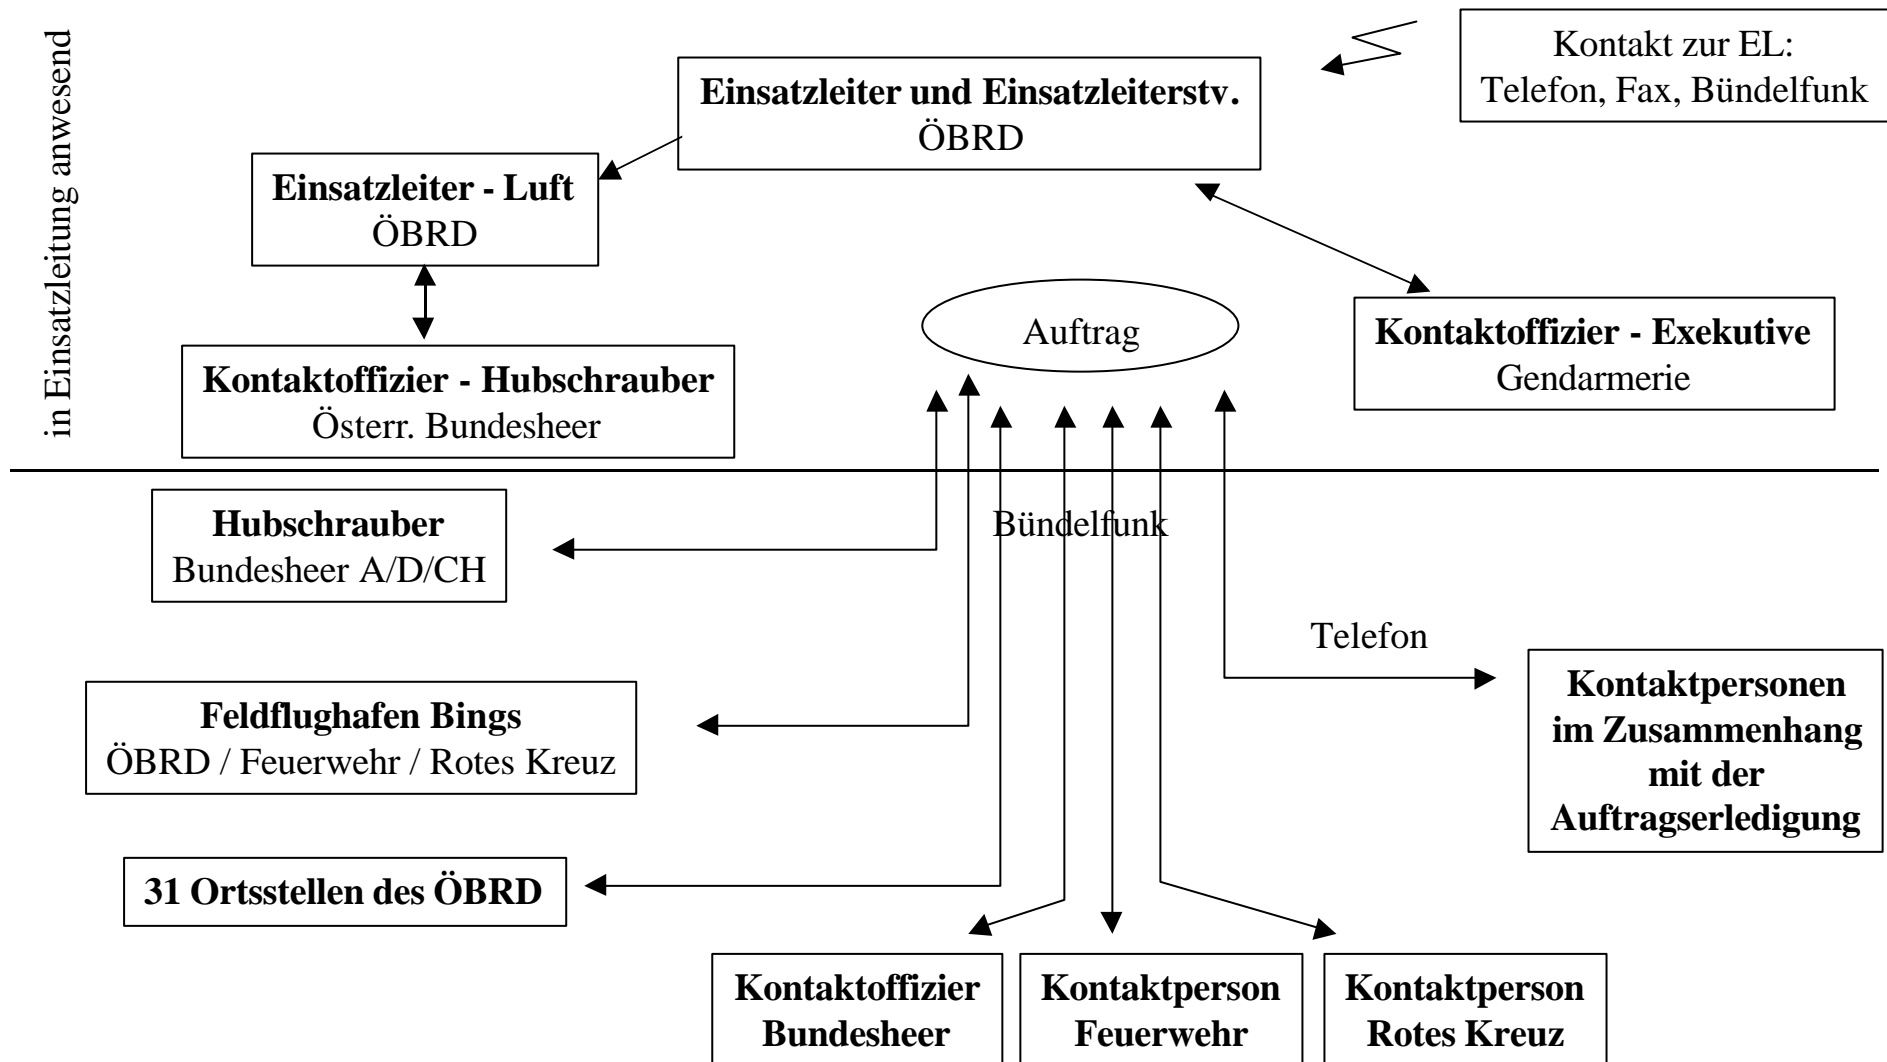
in Einsatzleitung anwesend

Kontakt zur EL:
Telefon, Fax, Bündelfunk

**Einsatzleiter und Einsatzleiterstv.**
ÖBRD

**Einsatzleiter - Luft**
ÖBRD

**Kontaktoffizier - Hubschrauber**
Österr. Bundesheer

Auftrag

**Kontaktoffizier - Exekutive**
Gendarmerie

**Hubschrauber**
Bundesheer A/D/CH

Bündelfunk

Telefon

**Kontaktpersonen im Zusammenhang mit der Auftragserledigung**

**Feldflughafen Bings**
ÖBRD / Feuerwehr / Rotes Kreuz

**31 Ortsstellen des ÖBRD**

**Kontaktoffizier Bundesheer**

**Kontaktperson Feuerwehr**

**Kontaktperson Rotes Kreuz**